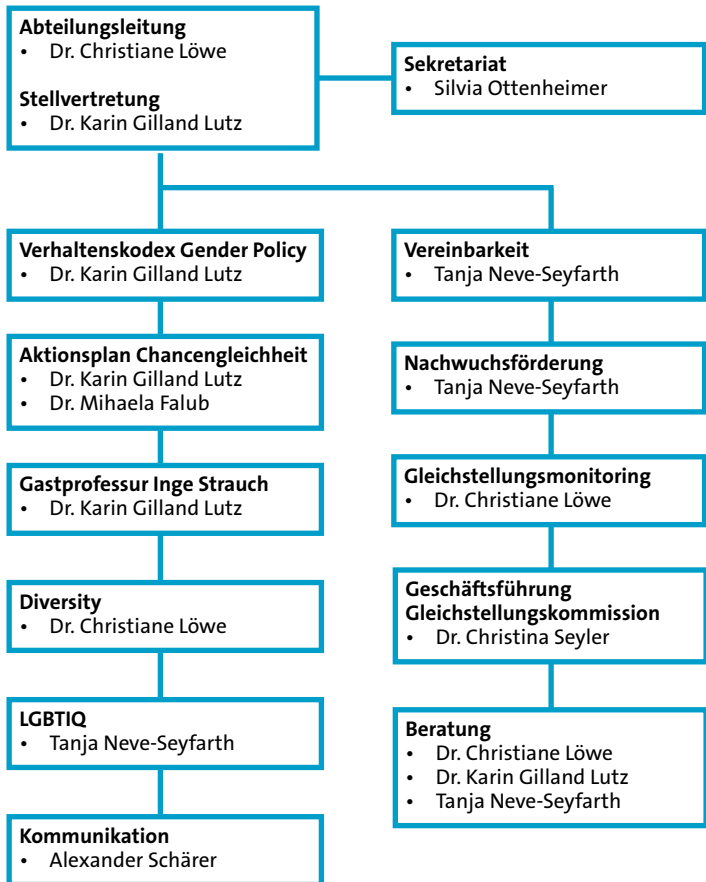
**Abteilungsleitung**
• Dr. Christiane Löwe

**Stellvertretung**
• Dr. Karin Gilland Lutz

**Sekretariat**
• Silvia Ottenheimer

**Verhaltenskodex Gender Policy**
• Dr. Karin Gilland Lutz

**Aktionsplan Chancengleichheit**
• Dr. Karin Gilland Lutz
• Dr. Mihaela Falub

**Gastprofessur Inge Strauch**
• Dr. Karin Gilland Lutz

**Diversity**
• Dr. Christiane Löwe

**LGBTIQ**
• Tanja Neve-Seyfarth

**Kommunikation**
• Alexander Schärer

**Vereinbarkeit**
• Tanja Neve-Seyfarth

**Nachwuchsförderung**
• Tanja Neve-Seyfarth

**Gleichstellungsmonitoring**
• Dr. Christiane Löwe

**Geschäftsführung Gleichstellungskommission**
• Dr. Christina Seyler

**Beratung**
• Dr. Christiane Löwe
• Dr. Karin Gilland Lutz
• Tanja Neve-Seyfarth